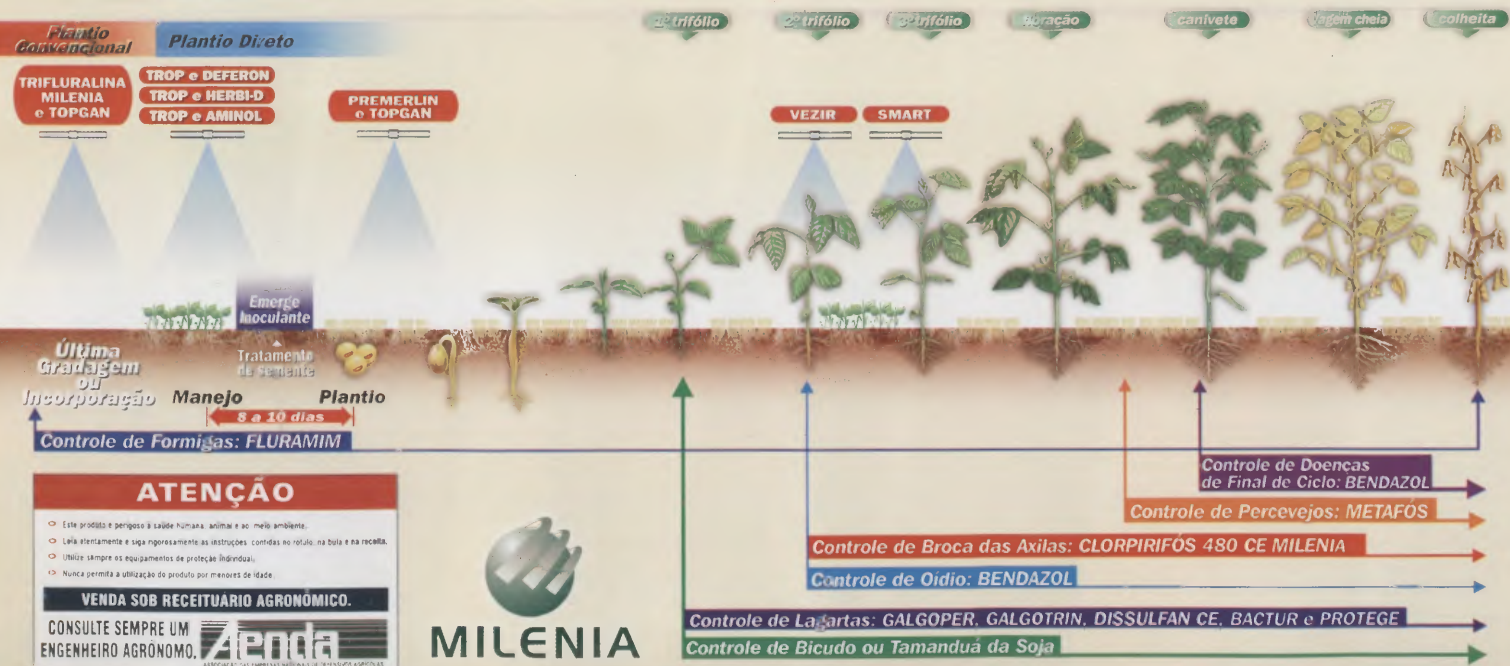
Plantio Convencional

Plantio Direto

1º trifólio

2º trifólio

3º trifólio

floração

canivete

vagem cheia

colheita

TRIFLURALINA MILENIA e TOPGAN

TROP e DEFERON

TROP e HERBI-D

TROP e AMINOL

PREMERLIN e TOPGAN

VEZIR

SMART

Emerge Inoculante

Tratamento de Semente

Última Gradagem ou Incorporação

Manejo

8 a 10 dias

Plantio

Controle de Formigas: FLURAMIM

Controle de Doenças de Final de Ciclo: BENDAZOL

Controle de Percevejos: METAFÓS

Controle de Broca das Axilas: CLORPIRIFÓS 480 CE MILENIA

Controle de Oídio: BENDAZOL

Controle de Lagartas: GALGOPER, GALGOTRIN, DISSULFAN CE, BACTUR e PROTEGE

Controle de Bicudo ou Tamanduá da Soja

ATENÇÃO

Este produto é perigoso à saúde humana, animal e ao meio ambiente.

Leia atentamente e siga rigorosamente as instruções contidas no rótulo, na bula e na receita.

Utilize sempre os equipamentos de proteção individual.

Nunca permita a utilização do produto por menores de idade.

VENDA SOB RECEITUÁRIO AGRONÔMICO.

CONSULTE SEMPRE UM ENGENHEIRO AGRÔNOMO.

Aenda

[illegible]

MILENIA